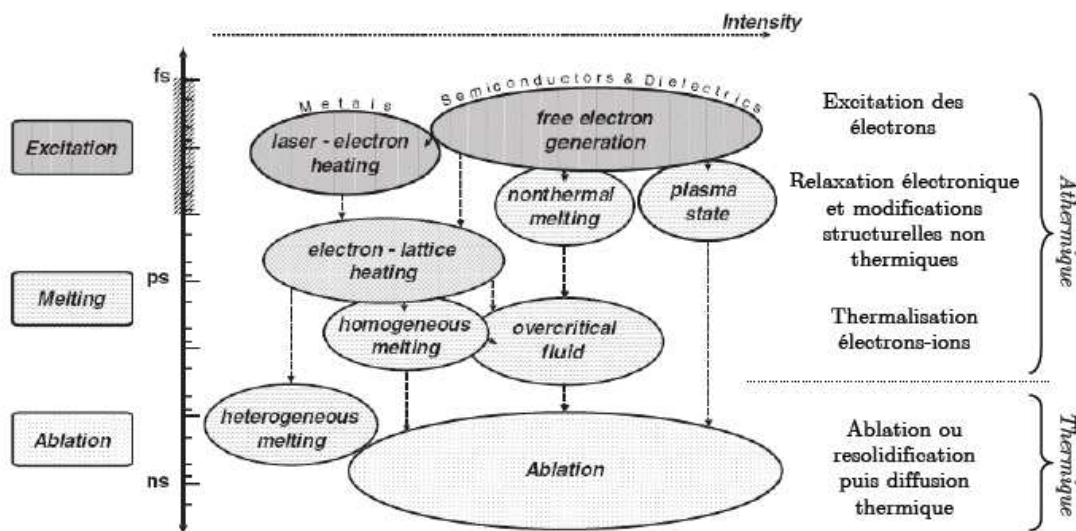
Intensity

fs

ps

ns

Excitation

Melting

Ablation

Metals

Semiconductors & Dielectrics

laser - electron heating

free electron generation

nonthermal melting

plasma state

electron - lattice heating

homogeneous melting

overcritical fluid

heterogeneous melting

Ablation

Excitation des électrons

Relaxation électronique et modifications structurelles non thermiques

Thermalisation électrons-ions

Ablation ou resolidification puis diffusion thermique

Athermique

Thermique